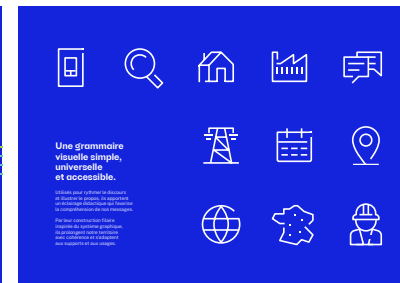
Une grammaire visuelle simple, universelle et accessible.

Utilisés pour rythmer le discours et illustrer le propos, ils apportent un éclairage didactique qui favorise la compréhension de nos messages.

Par leur construction filaire inspirée du système graphique, ils prolongent notre territoire avec cohérence et s'adaptent aux supports et aux usages.